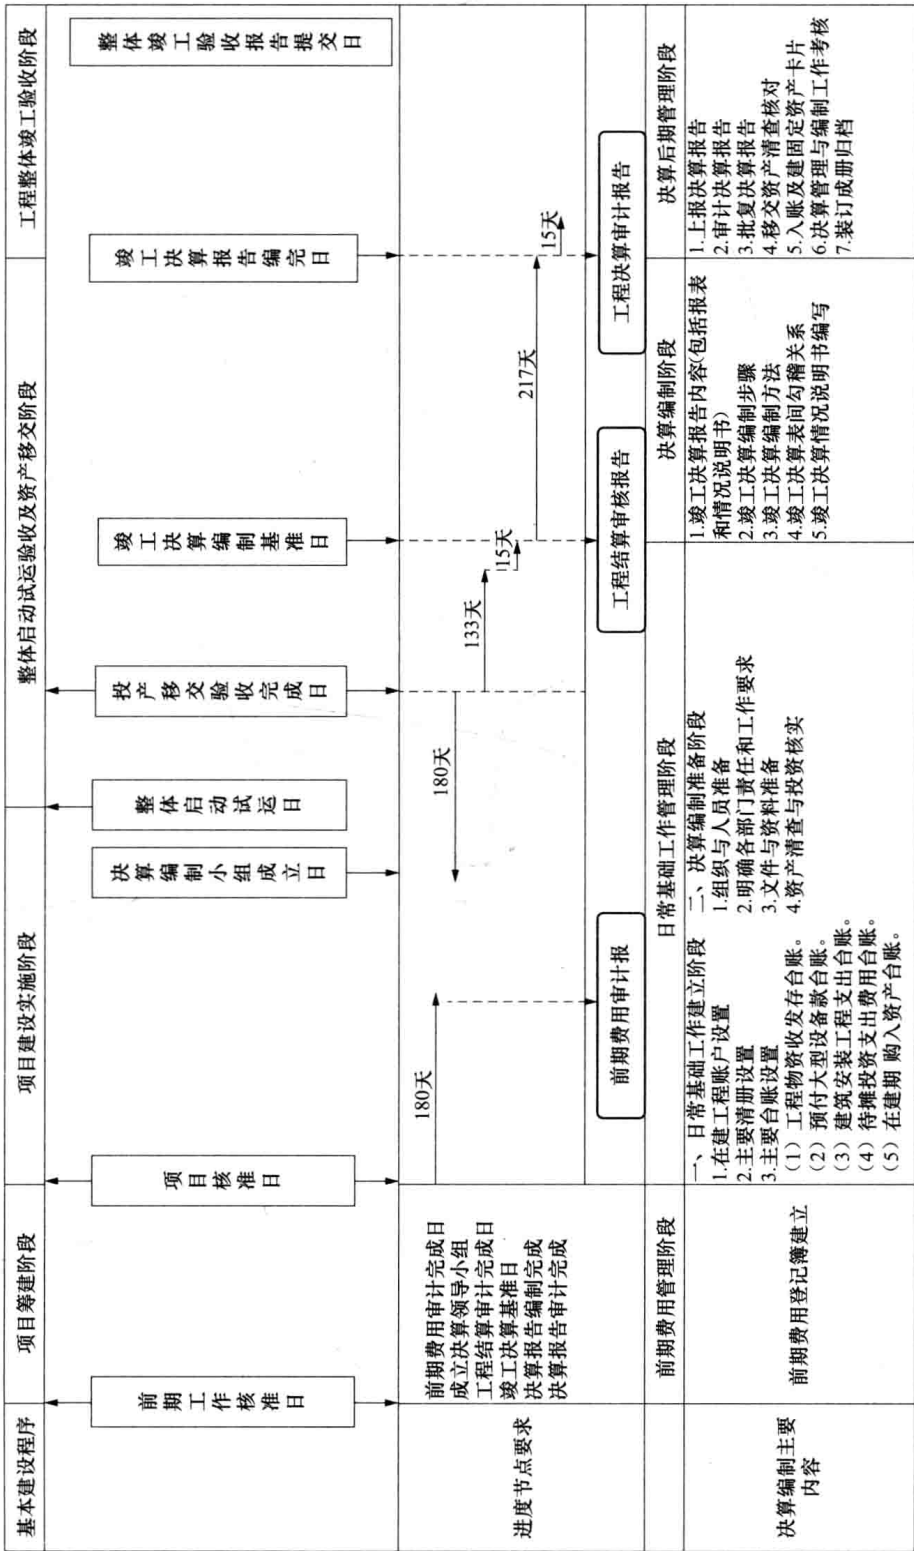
基本建设程序

项目筹建阶段

项目建设实施阶段

整体启动试运验收及资产移交阶段

工程整体竣工验收阶段

前期工作核准日

项目核准日

决算编制小组成立日

整体启动试运日

投产移交验收完成日

竣工决算编制基准日

竣工决算报告编完日

整体竣工验收报告提交日

进度节点要求

前期费用审计完成日
成立决算领导小组
工程结算审计完成日
竣工决算基准日
决算报告编制完成
决算报告审计完成

180天

180天

133天

15天

217天

15天

前期费用审计报

工程结算审核报告

工程决算审计报告

决算编制主要内容

前期费用管理阶段

前期费用登记簿建立

日常基础工作管理阶段

一、日常基础工作建立阶段
1.在建工程账户设置
2.主要清册设置
3.主要台账设置
（1）工程物资收发存台账。
（2）预付大型设备款台账。
（3）建筑安装工程支出台账。
（4）待摊投资支出费用台账。
（5）在建期 购入资产台账。

二、决算编制准备阶段
1.组织与人员准备
2.明确各部门责任和工作要求
3.文件与资料准备
4.资产清查与投资核实

决算编制阶段

1.竣工决算报告内容(包括报表和情况说明书)
2.竣工决算编制步骤
3.竣工决算编制方法
4.竣工决算表间勾稽关系
5.竣工决算情况说明书编写

决算后期管理阶段

1.上报决算报告
2.审计决算报告
3.批复决算报告
4.移交资产清查核对
5.入账及建固定资产卡片
6.决算管理与编制工作考核
7.装订成册归档